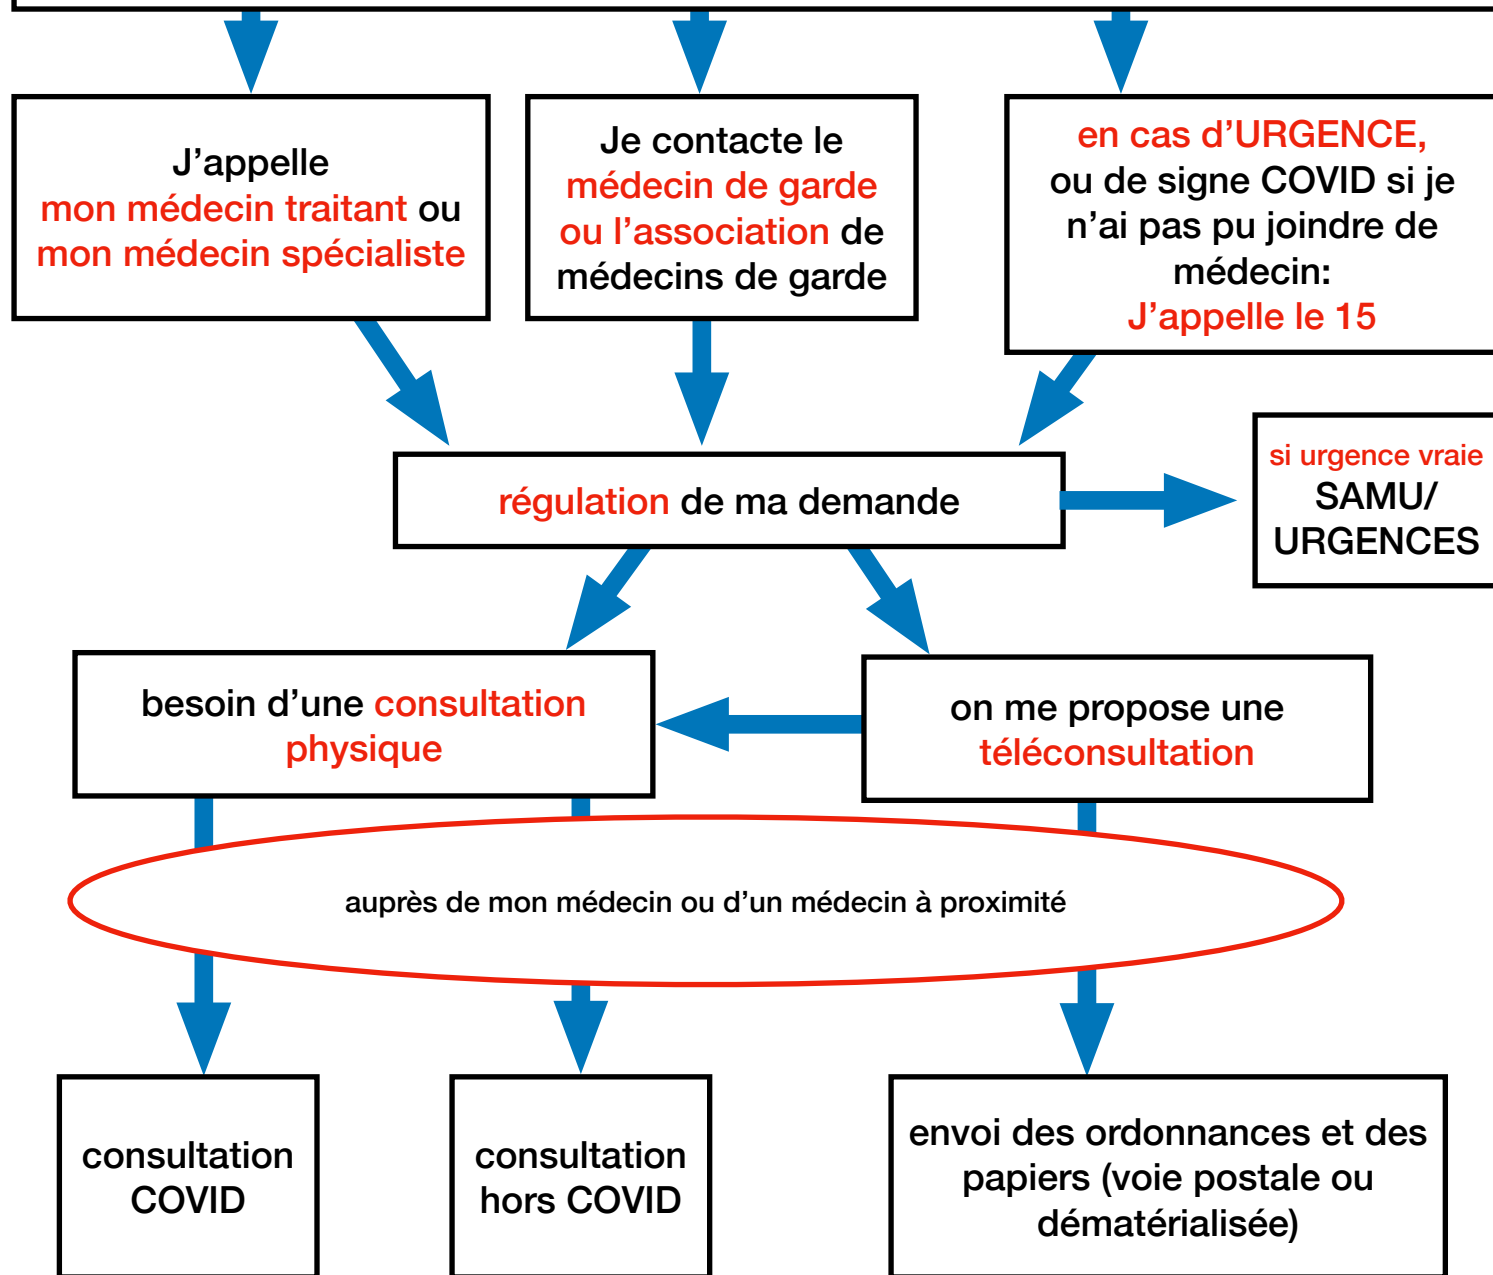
J’appelle mon médecin traitant ou mon médecin spécialiste

Je contacte le médecin de garde ou l’association de médecins de garde

en cas d’URGENCE, ou de signe COVID si je n’ai pas pu joindre de médecin: J’appelle le 15

régulation de ma demande

si urgence vraie SAMU/ URGENCES

besoin d’une consultation physique

on me propose une téléconsultation

auprès de mon médecin ou d’un médecin à proximité

consultation COVID

consultation hors COVID

envoi des ordonnances et des papiers (voie postale ou dématérialisée)